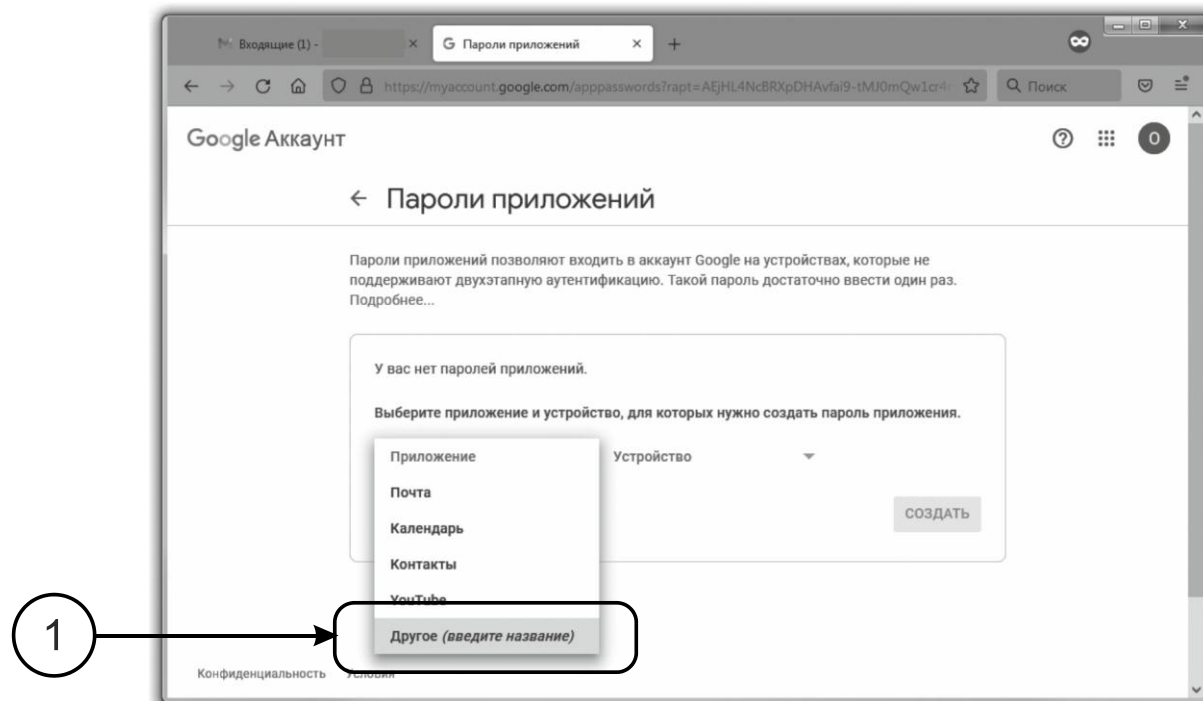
Входящие (1) -
G Пароли приложений
https://myaccount.google.com/apppasswords?rapt=AEjHL4NcBRXpDHAvfai9-tMJ0mQw1cr4
Поиск

Google Аккаунт

O

← Пароли приложений

Пароли приложений позволяют входить в аккаунт Google на устройствах, которые не поддерживают двухэтапную аутентификацию. Такой пароль достаточно ввести один раз. Подробнее...

У вас нет паролей приложений.

Выберите приложение и устройство, для которых нужно создать пароль приложения.

Приложение
Почта
Календарь
Контакты
YouTube
Другое (введите название)

Устройство

СОЗДАТЬ

1

Конфиденциальность Условия